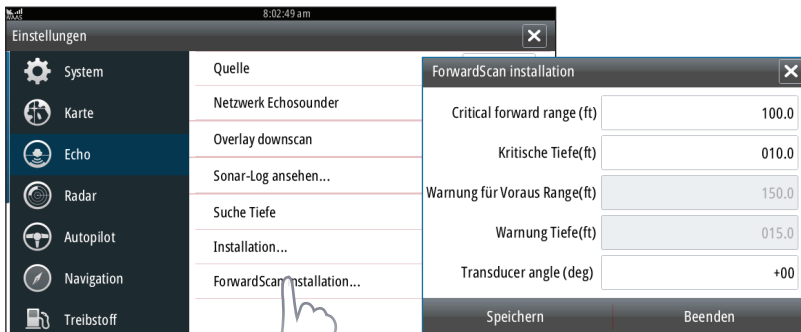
WAAS
8:02:49 am
Einstellungen
System
Karte
Echo
Radar
Autopilot
Navigation
Treibstoff
Quelle
Netzwerk Echosounder
Overlay downscan
Sonar-Log ansehen...
Suche Tiefe
Installation...
ForwardScan installation...
ForwardScan installation
| Critical forward range (ft) | 100.0 |
|---|---|
| Kritische Tiefe(ft) | 010.0 |
| Warnung für Voraus Range(ft) | 150.0 |
| Warnung Tiefe(ft) | 015.0 |
| Transducer angle (deg) | +00 |
Speichern
Beenden